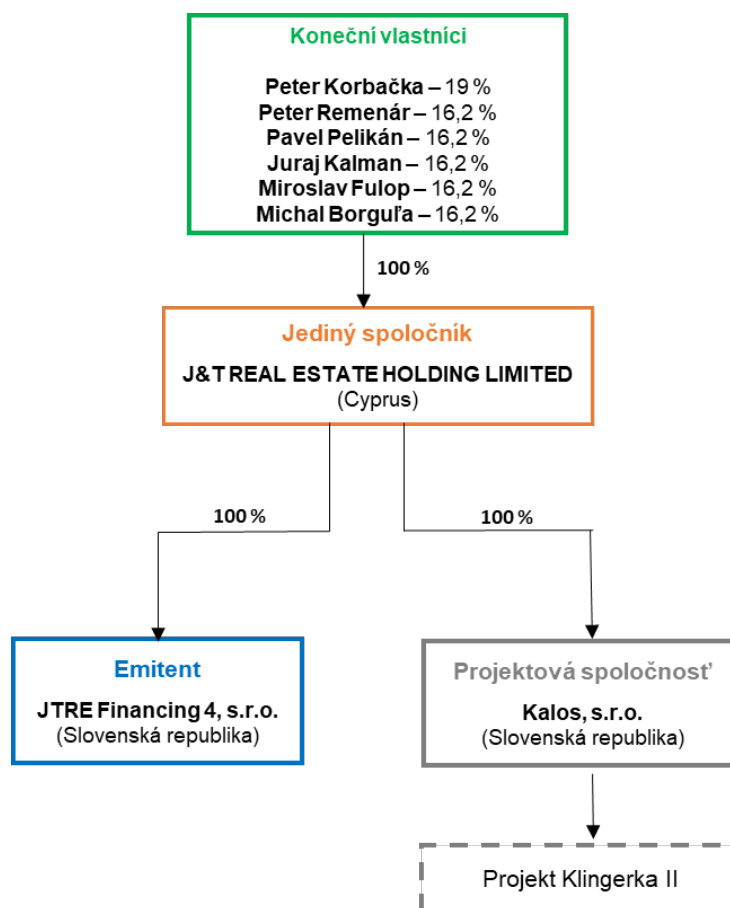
Koneční vlastníci

Peter Korbačka – 19 %
Peter Remenár – 16,2 %
Pavel Pelikán – 16,2 %
Juraj Kalman – 16,2 %
Miroslav Fulop – 16,2 %
Michal Borguľa – 16,2 %

100 %

Jediný spoločník

J&T REAL ESTATE HOLDING LIMITED
(Cyprus)

100 %

100 %

Emitent

JTRE Financing 4, s.r.o.
(Slovenská republika)

Projektová spoločnosť

Kalos, s.r.o.
(Slovenská republika)

Projekt Klingerka II